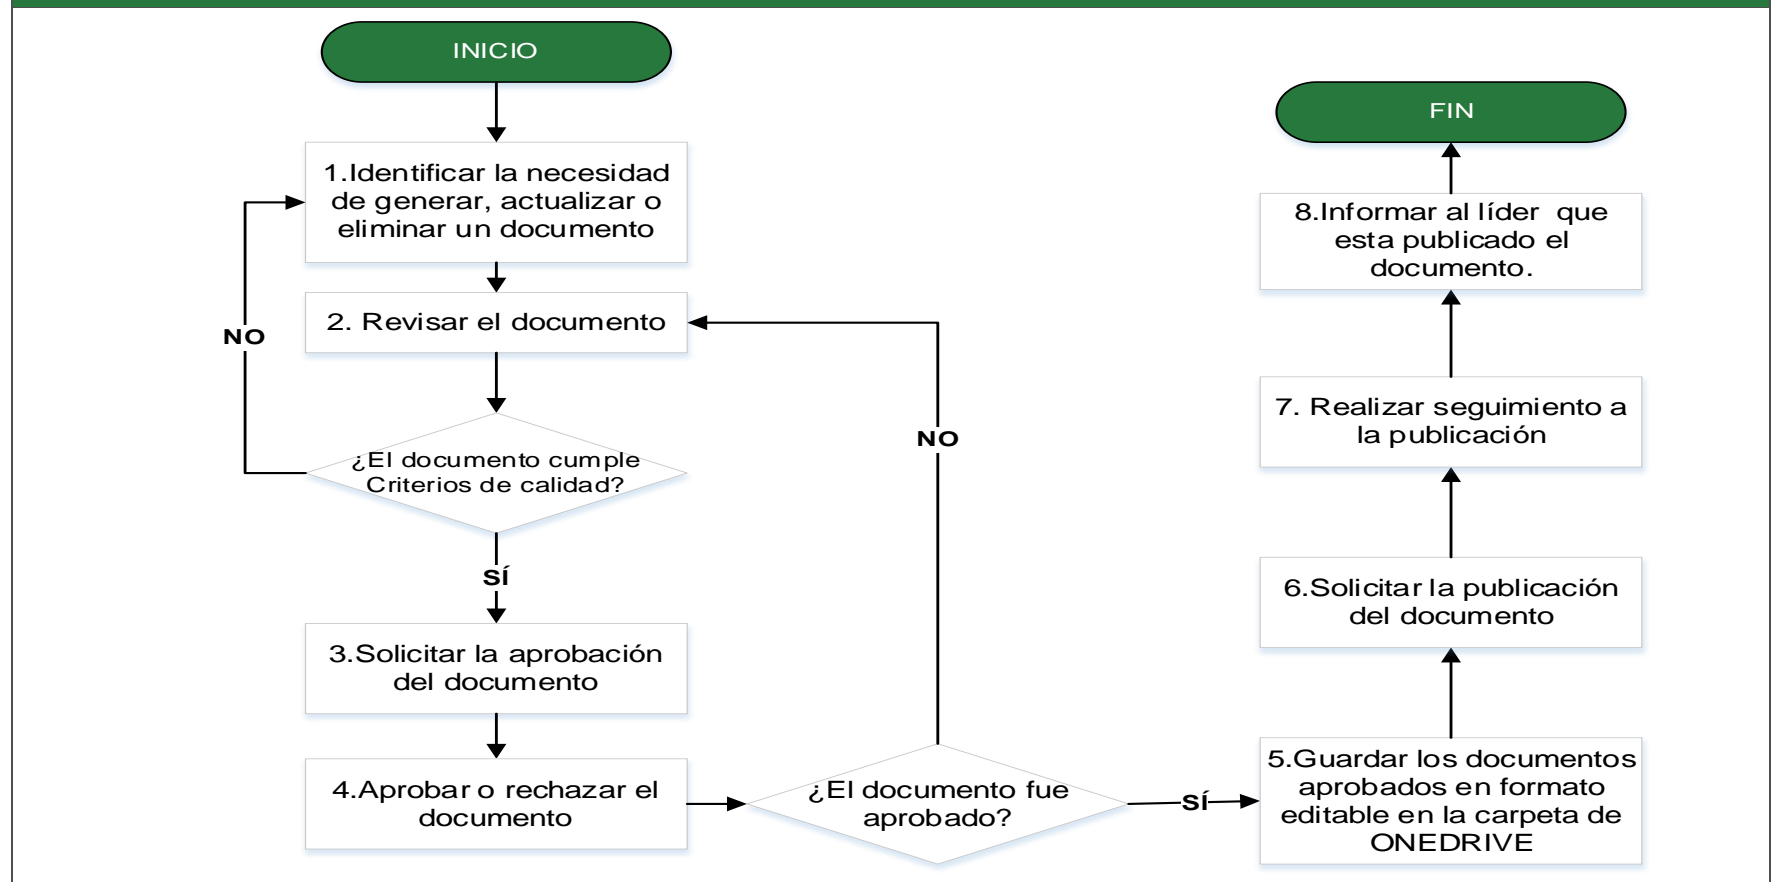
INICIO

1.Identificar la necesidad de generar, actualizar o eliminar un documento

2. Revisar el documento

NO

¿El documento cumple Criterios de calidad?

SÍ

3.Solicitar la aprobación del documento

4.Aprobar o rechazar el documento

¿El documento fue aprobado?

NO

SÍ

5.Guardar los documentos aprobados en formato editable en la carpeta de ONEDRIVE

6.Solicitar la publicación del documento

7. Realizar seguimiento a la publicación

8.Informar al líder que esta publicado el documento.

FIN